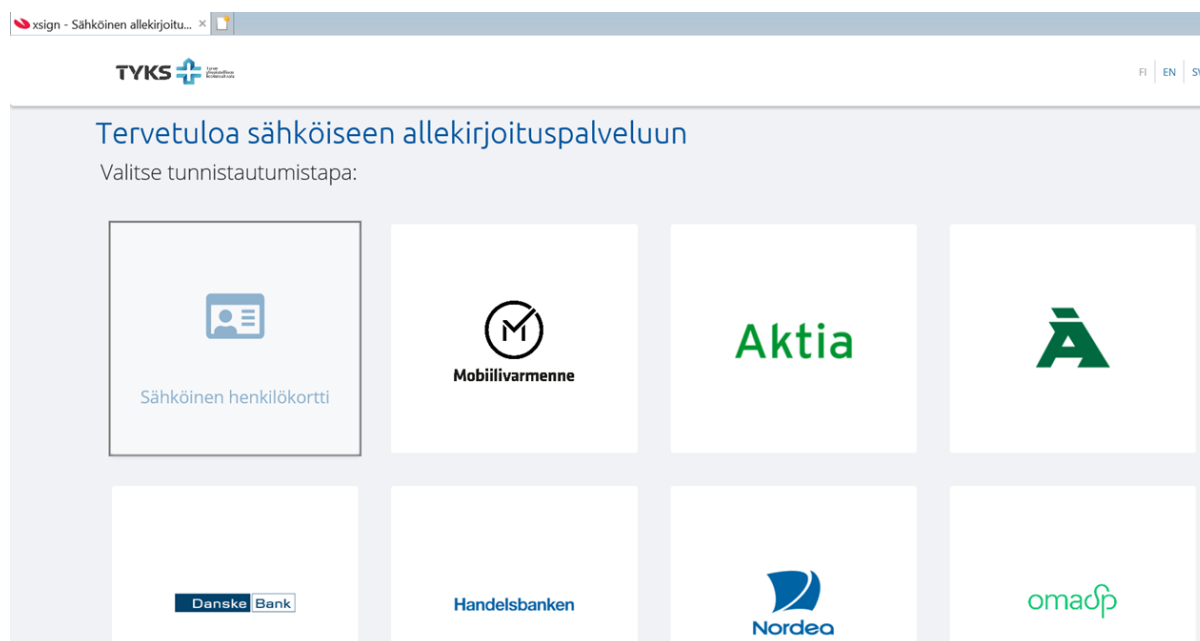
xsign - Sähköinen allekirjoitu... ×

TYKS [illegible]

FI EN SV

Tervetuloa sähköiseen allekirjoituspalveluun

Valitse tunnistautumistapa:

Sähköinen henkilökortti

M
Mobiilivarmenne

Aktia

À

Danske Bank

Handelsbanken

Nordea

omasp